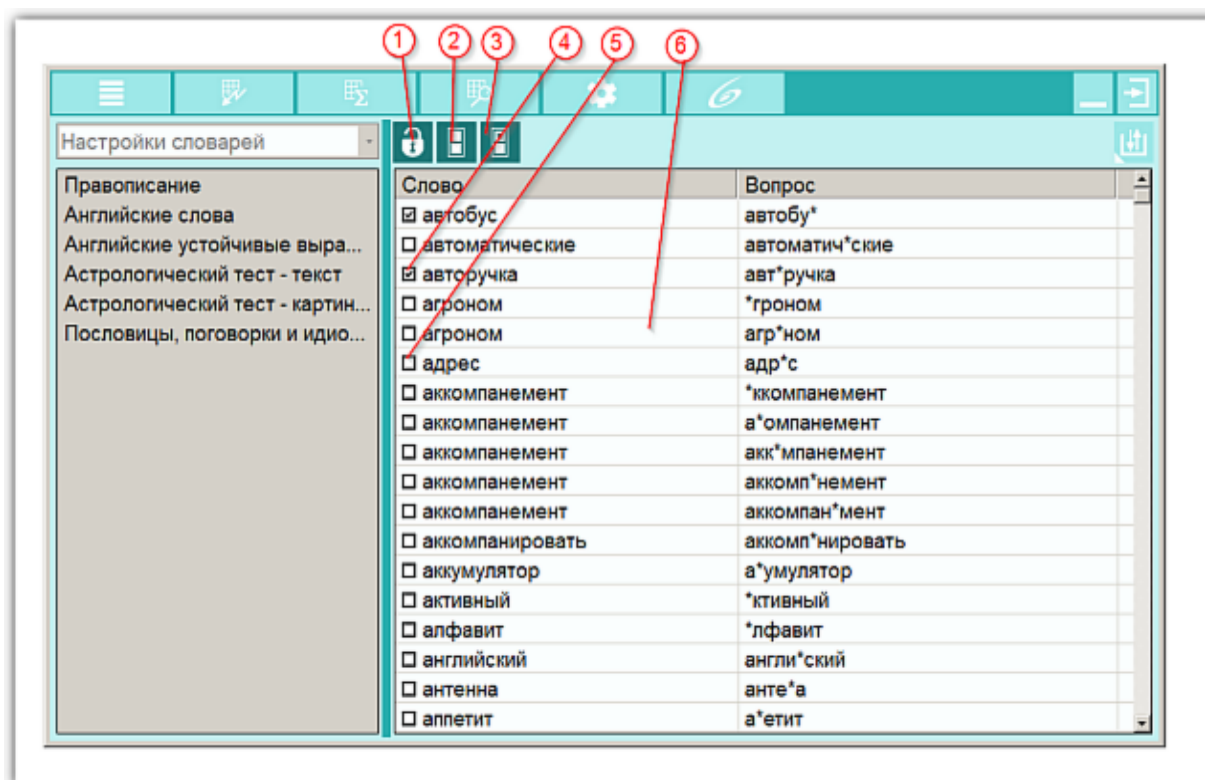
1 2 3 4 5 6

Настройки словарей

Правописание
Английские слова
Английские устойчивые выра...
Астрологический тест - текст
Астрологический тест - картин...
Пословицы, поговорки и идио...

| Слово | Вопрос |
|---|---|
| ☑ автобус | автобу* |
| ☐ автоматические | автоматич*ские |
| ☑ авторучка | авт*ручка |
| ☐ агроном | *гроном |
| ☐ агроном | агр*ном |
| ☐ адрес | адр*с |
| ☐ аккомпанемент | *ккомпанемент |
| ☐ аккомпанемент | а*омпанемент |
| ☐ аккомпанемент | акк*мпанемент |
| ☐ аккомпанемент | аккомп*немент |
| ☐ аккомпанемент | аккомпан*мент |
| ☐ аккомпанировать | аккомп*нировать |
| ☐ аккумулятор | а*умулятор |
| ☐ активный | *ктивный |
| ☐ алфавит | *лфавит |
| ☐ английский | англи*ский |
| ☐ антенна | анте*а |
| ☐ аппетит | а*етит |